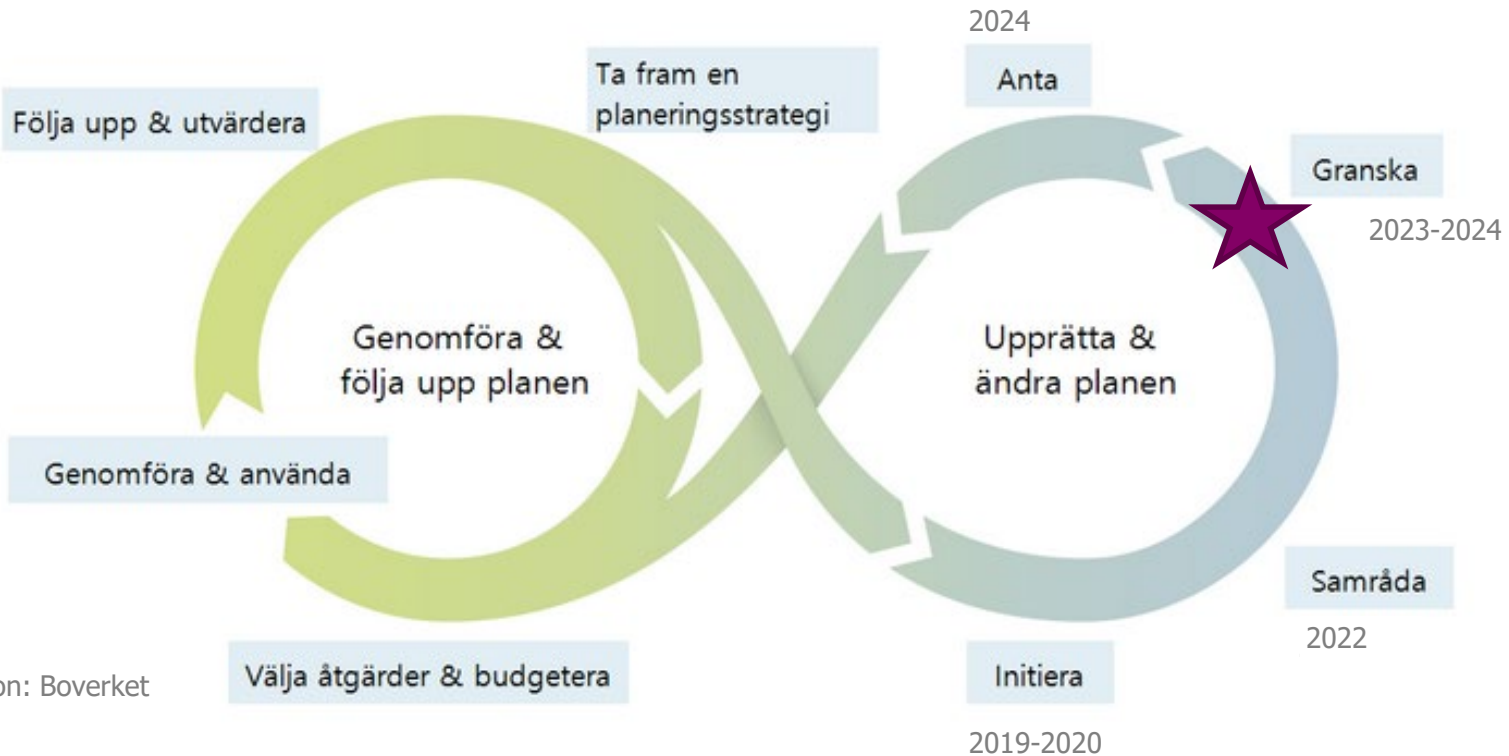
Följa upp & utvärdera

Ta fram en planeringsstrategi

2024

Anta

Granska

2023-2024

Genomföra & följa upp planen

Upprätta & ändra planen

Genomföra & använda

Samråda

2022

on: Boverket

Välja åtgärder & budgetera

Initiera

2019-2020